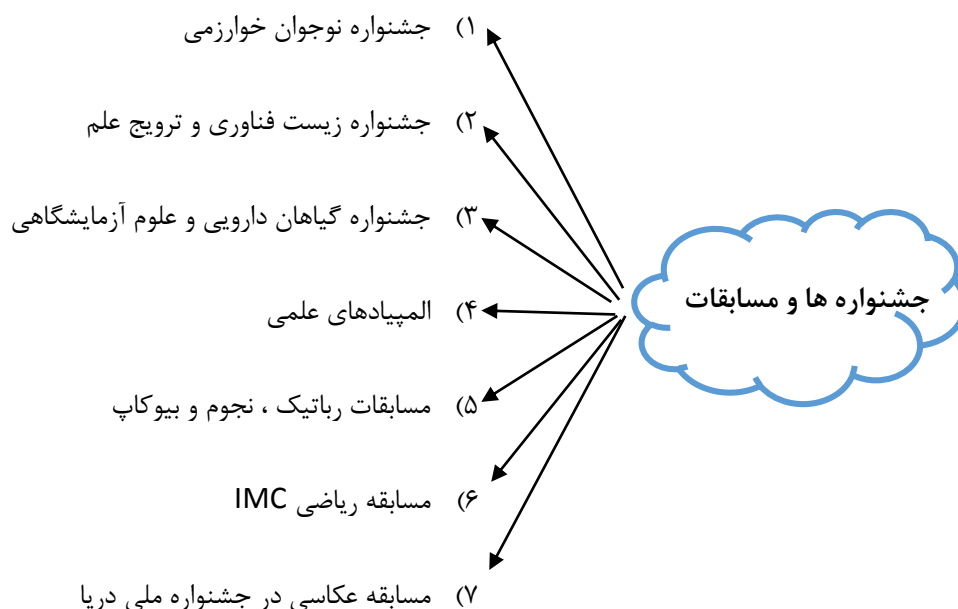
۱) جشنواره نوجوان خوارزمی

۲) جشنواره زیست فناوری و ترویج علم

۳) جشنواره گیاهان دارویی و علوم آزمایشگاهی

۴) المپیادهای علمی

۵) مسابقات رباتیک ، نجوم و بیوکاپ

۶) مسابقه ریاضی IMC

۷) مسابقه عکاسی در جشنواره ملی دریا

جشنواره ها و مسابقات